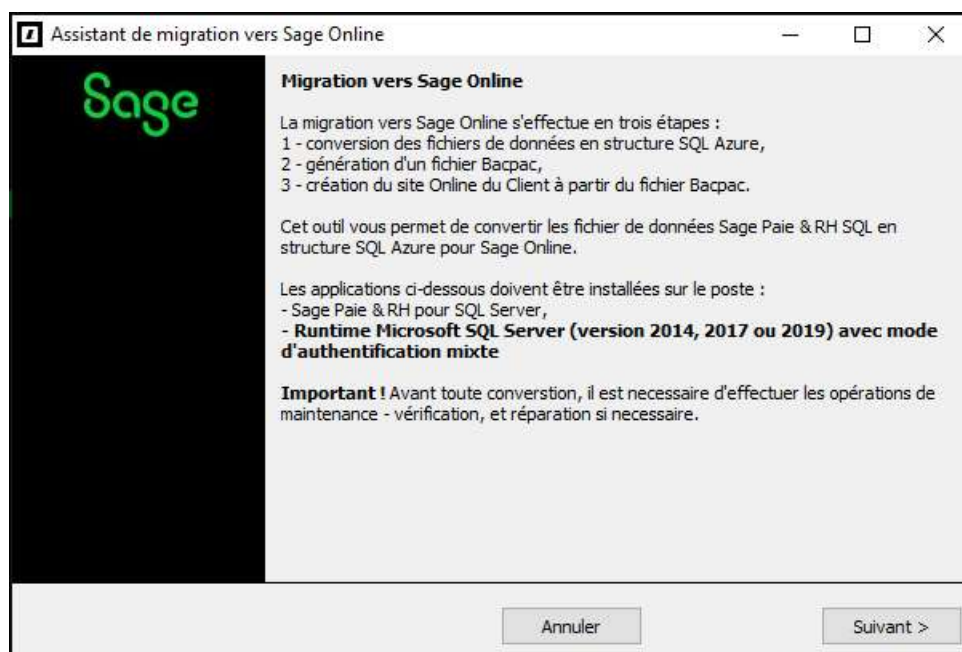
Assistant de migration vers Sage Online

Sage

Migration vers Sage Online

La migration vers Sage Online s'effectue en trois étapes :
1 - conversion des fichiers de données en structure SQL Azure,
2 - génération d'un fichier Bacpac,
3 - création du site Online du Client à partir du fichier Bacpac.

Cet outil vous permet de convertir les fichier de données Sage Paie & RH SQL en structure SQL Azure pour Sage Online.

Les applications ci-dessous doivent être installées sur le poste :
- Sage Paie & RH pour SQL Server,
- Runtime Microsoft SQL Server (version 2014, 2017 ou 2019) avec mode d'authentification mixte

Important ! Avant toute converstion, il est necessaire d'effectuer les opérations de maintenance - vérification, et réparation si necessaire.

Annuler

Suivant >